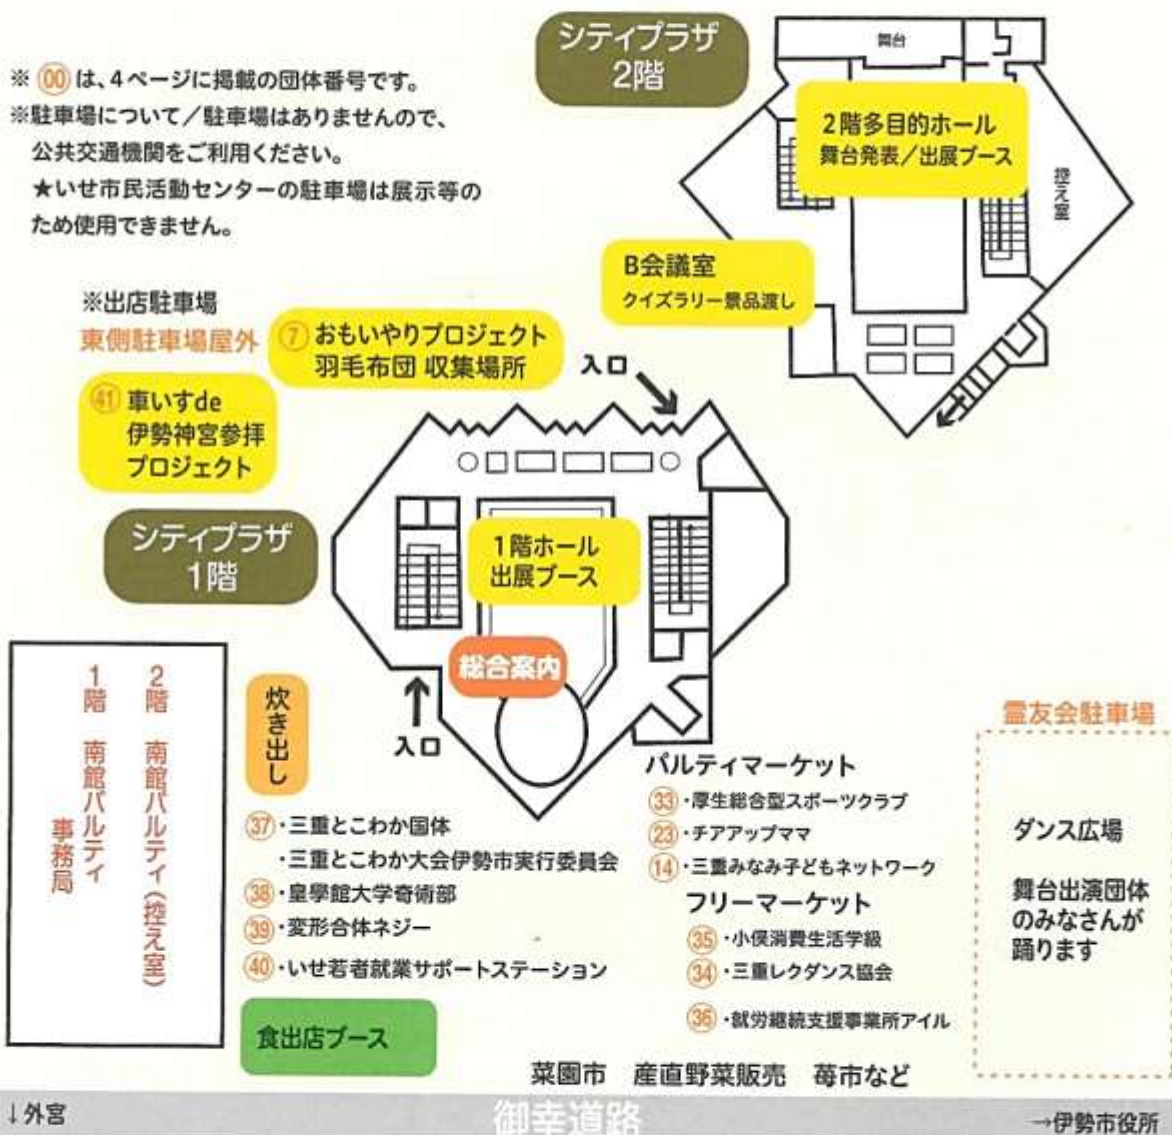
※ 00 は、4ページに掲載の団体番号です。
※駐車場について／駐車場はありませんので、公共交通機関をご利用ください。
★いせ市民活動センターの駐車場は展示等のため使用できません。

シティプラザ 2階

舞台

2階多目的ホール
舞台発表／出展ブース

控え室

B会議室
クイズラリー景品渡し

※出店駐車場
東側駐車場屋外

7 おもいやりプロジェクト
羽毛布団 収集場所

入口

41 車いすde 伊勢神宮参拝 プロジェクト

シティプラザ 1階

1階ホール
出展ブース

総合案内

入口

1階 南館パルティ 事務局
2階 南館パルティ(控え室)

炊き出し

37 ・三重とこわか国体
・三重とこわか大会伊勢市実行委員会
38 ・皇學館大学奇術部
39 ・変形合体ネジー
40 ・いせ若者就業サポートステーション

食出店ブース

パルティマーケット
33 ・厚生総合型スポーツクラブ
23 ・チアアップママ
14 ・三重みなみ子どもネットワーク

フリーマーケット
35 ・小俣消費生活学級
34 ・三重レクダンス協会
36 ・就労継続支援事業所アイル

菜園市　産直野菜販売　苺市など

霊友会駐車場

ダンス広場

舞台出演団体のみなさんが踊ります

↓外宮
御幸道路
→伊勢市役所